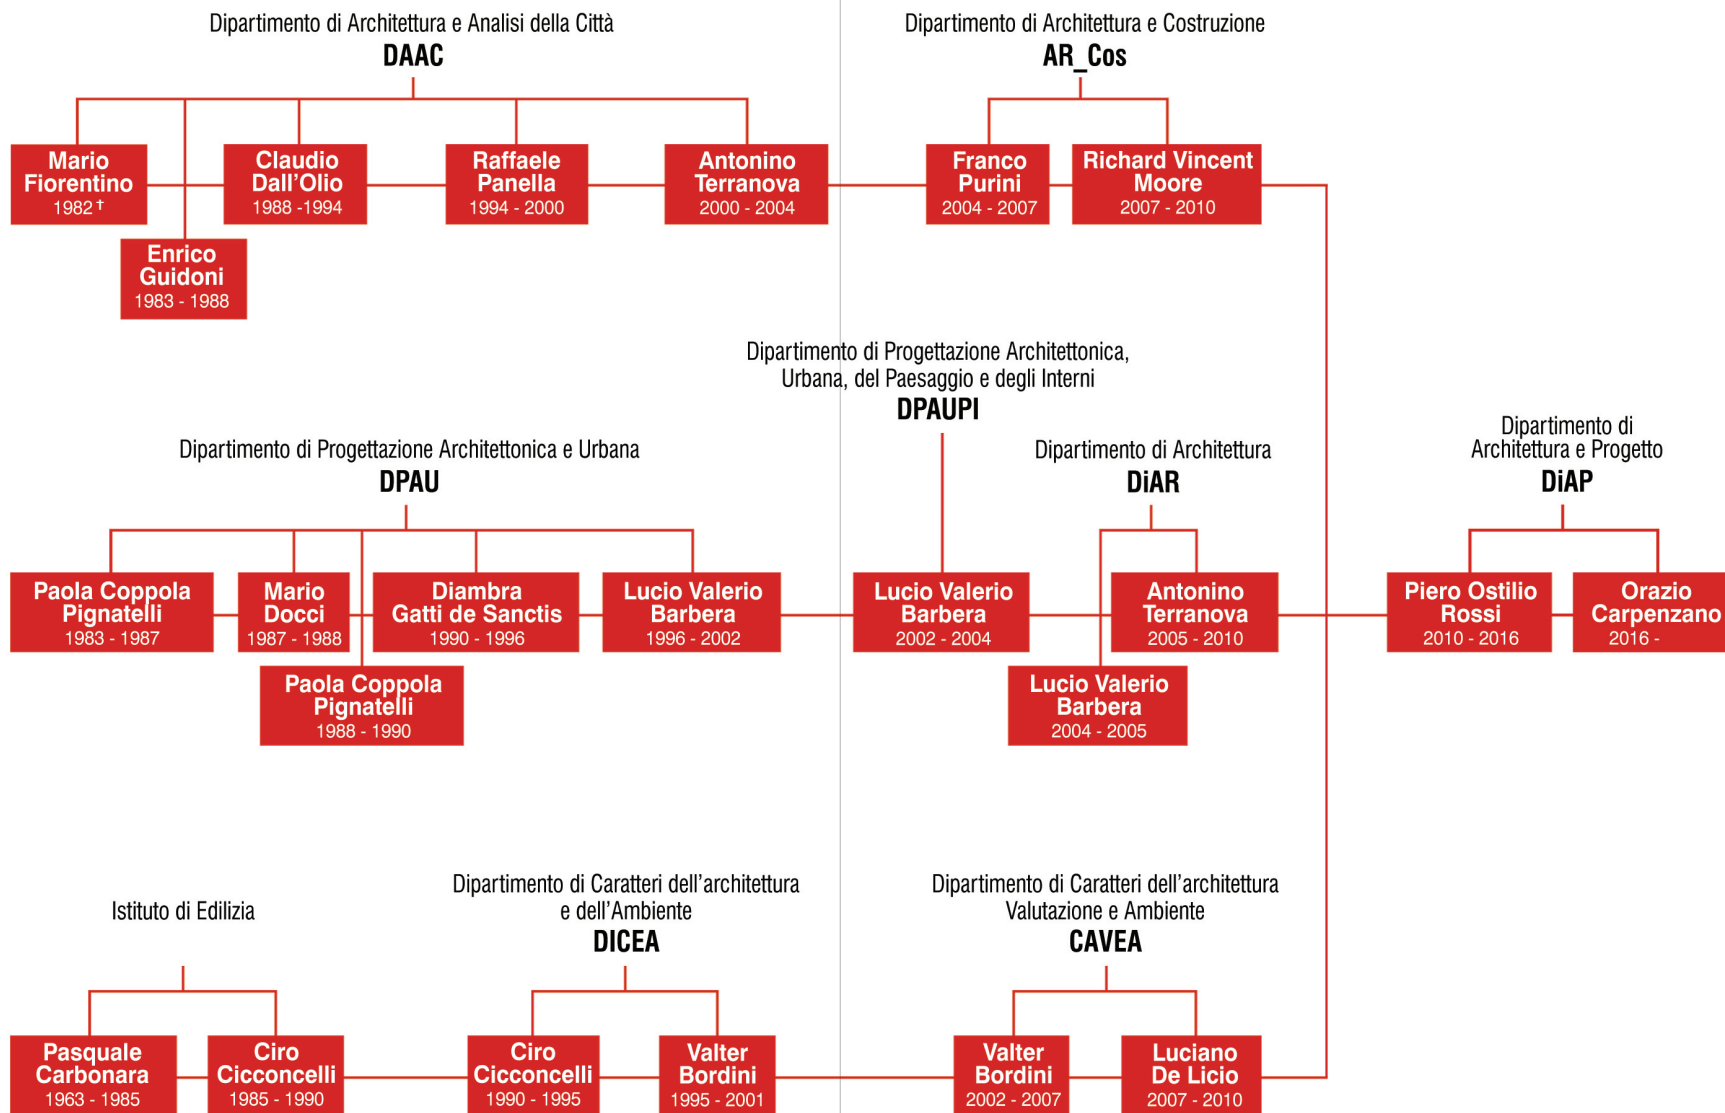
Dipartimento di Architettura e Analisi della Città
DAAC

Mario Fiorentino 1982 †

Enrico Guidoni 1983 - 1988

Claudio Dall'Olio 1988 -1994

Raffaele Panella 1994 - 2000

Antonino Terranova 2000 - 2004

Dipartimento di Architettura e Costruzione
AR_Cos

Franco Purini 2004 - 2007

Richard Vincent Moore 2007 - 2010

Dipartimento di Progettazione Architettonica, Urbana, del Paesaggio e degli Interni
DPAUPI

Dipartimento di Progettazione Architettonica e Urbana
DPAU

Paola Coppola Pignatelli 1983 - 1987

Mario Docci 1987 - 1988

Paola Coppola Pignatelli 1988 - 1990

Diambra Gatti de Sanctis 1990 - 1996

Lucio Valerio Barbera 1996 - 2002

Lucio Valerio Barbera 2002 - 2004

Dipartimento di Architettura
DiAR

Lucio Valerio Barbera 2004 - 2005

Antonino Terranova 2005 - 2010

Dipartimento di Architettura e Progetto
DiAP

Piero Ostilio Rossi 2010 - 2016

Orazio Carpenzano 2016 -

Istituto di Edilizia

Pasquale Carbonara 1963 - 1985

Ciro Cicconcelli 1985 - 1990

Dipartimento di Caratteri dell'architettura e dell'Ambiente
DICEA

Ciro Cicconcelli 1990 - 1995

Valter Bordini 1995 - 2001

Dipartimento di Caratteri dell'architettura Valutazione e Ambiente
CAVEA

Valter Bordini 2002 - 2007

Luciano De Licio 2007 - 2010